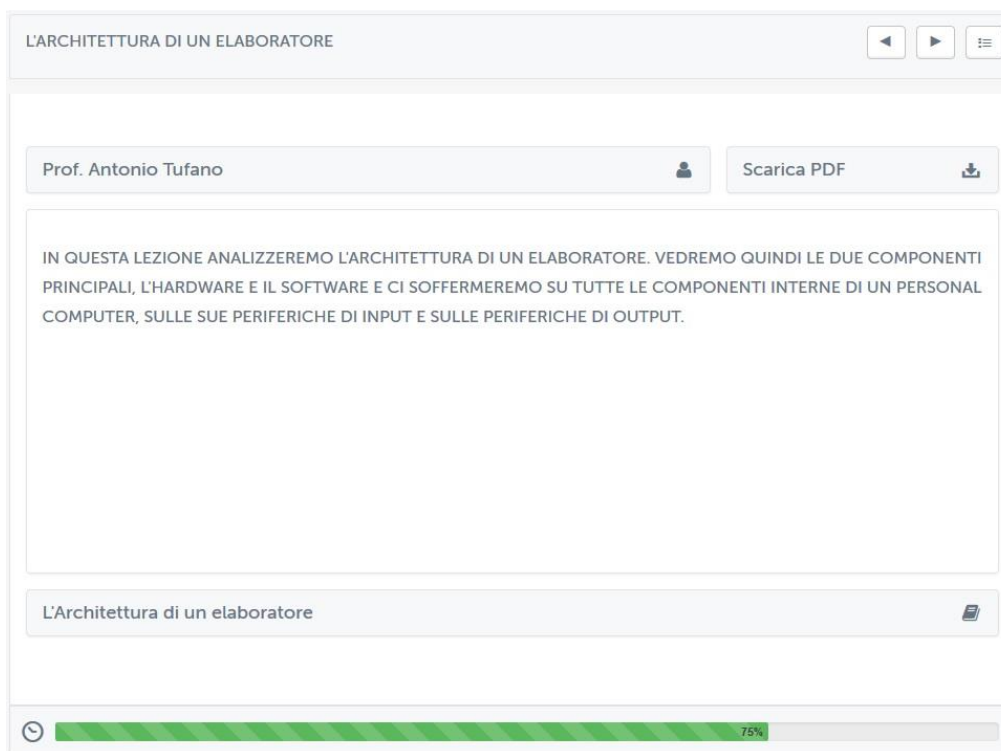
L'ARCHITETTURA DI UN ELABORATORE

Prof. Antonio Tufano

Scarica PDF

IN QUESTA LEZIONE ANALIZZEREMO L'ARCHITETTURA DI UN ELABORATORE. VEDREMO QUINDI LE DUE COMPONENTI PRINCIPALI, L'HARDWARE E IL SOFTWARE E CI SOFFERMEREMO SU TUTTE LE COMPONENTI INTERNE DI UN PERSONAL COMPUTER, SULLE SUE PERIFERICHE DI INPUT E SULLE PERIFERICHE DI OUTPUT.

L'Architettura di un elaboratore

75%